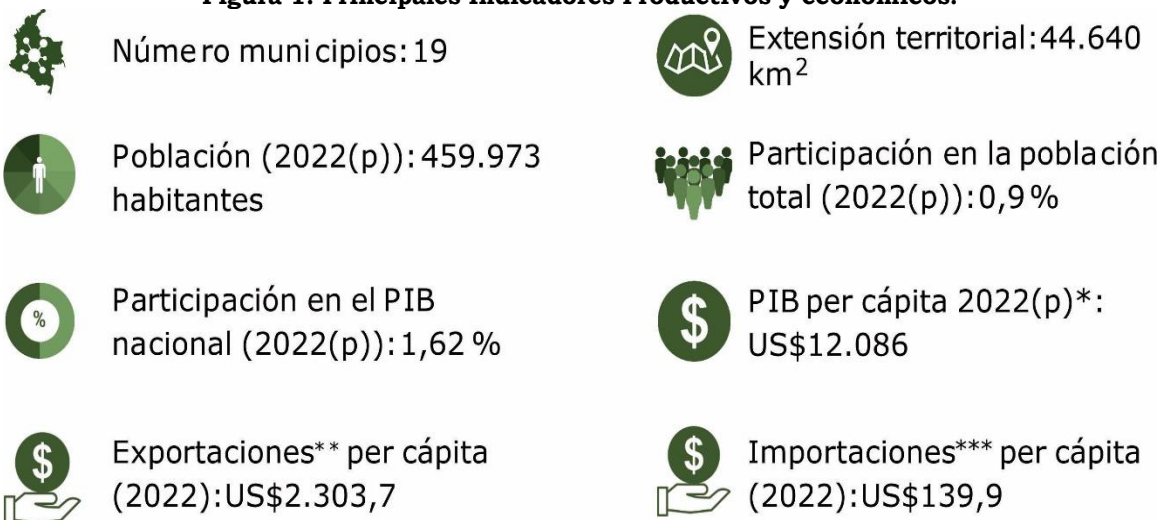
Figura 1. Principales indicadores Productivos y económicos.

Número municipios: 19

Extensión territorial: 44.640 km$^2$

Población (2022(p)): 459.973 habitantes

Participación en la población total (2022(p)): 0,9 %

Participación en el PIB nacional (2022(p)): 1,62 %

%

PIB per cápita 2022(p)*: US$12.086

$

Exportaciones** per cápita (2022): US$2.303,7

$

Importaciones*** per cápita (2022): US$139,9

$